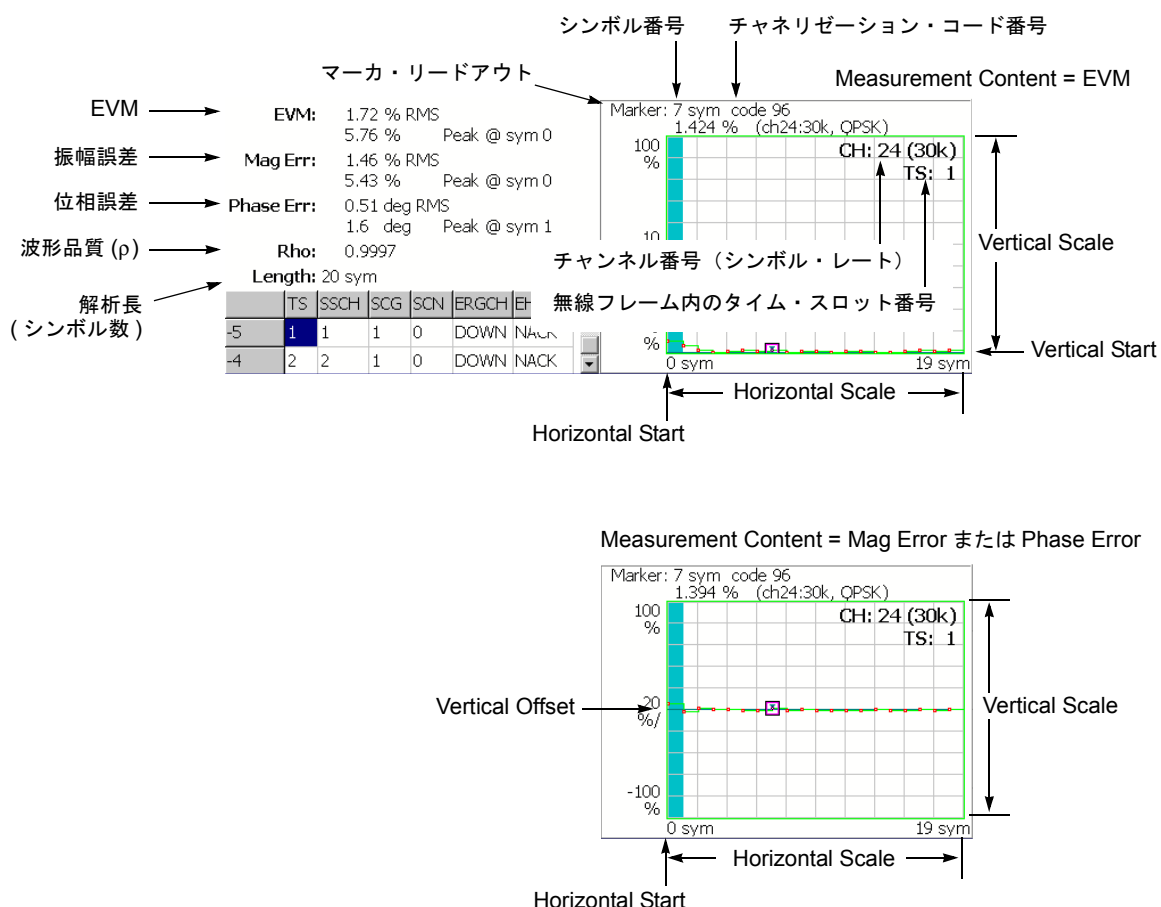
シンボル番号

チャネリゼーション・コード番号

マーカ・リードアウト

Measurement Content = EVM

EVM

振幅誤差

位相誤差

波形品質 (ρ)

解析長 ( シンボル数 )

EVM: 1.72 % RMS
5.76 % Peak @ sym 0

Mag Err: 1.46 % RMS
5.43 % Peak @ sym 0

Phase Err: 0.51 deg RMS
1.6 deg Peak @ sym 1

Rho: 0.9997

Length: 20 sym

| | TS | SSCH | SCG | SCN | ERGCH | EH |
|---|---|---|---|---|---|---|
| -5 | 1 | 1 | 1 | 0 | DOWN | NACK |
| -4 | 2 | 2 | 1 | 0 | DOWN | NACK |

Marker: 7 sym code 96
1.424 % (ch24:30k, QPSK)

100 %

CH: 24 (30k)
TS: 1

10

チャンネル番号（シンボル・レート）

無線フレーム内のタイム・スロット番号

%

0 sym

19 sym

Vertical Scale

Vertical Start

Horizontal Scale

Horizontal Start

Measurement Content = Mag Error または Phase Error

Marker: 7 sym code 96
1.394 % (ch24:30k, QPSK)

100 %

CH: 24 (30k)
TS: 1

Vertical Offset

20 %/

Vertical Scale

-100 %

0 sym

19 sym

Horizontal Scale

Horizontal Start